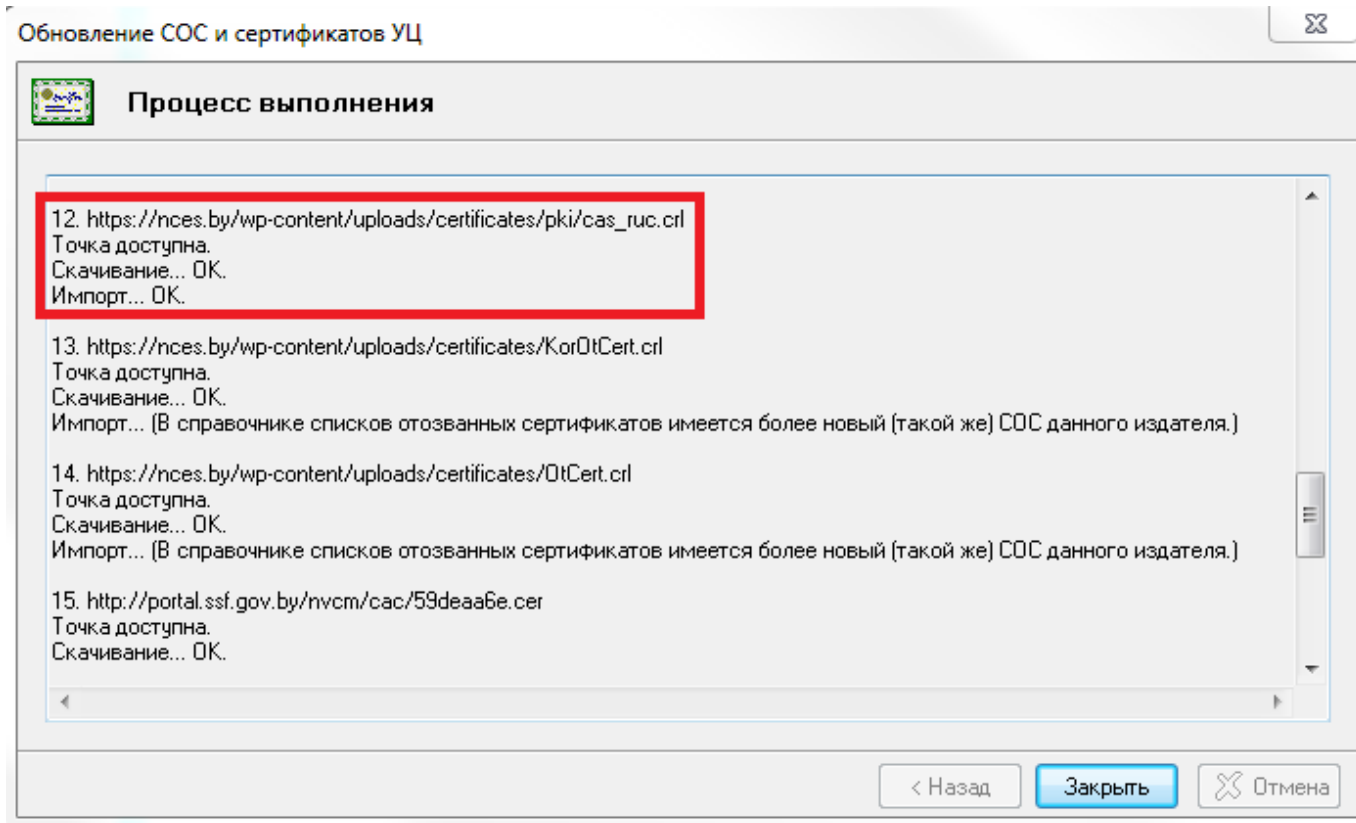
Обновление СОС и сертификатов УЦ

Процесс выполнения

12. https://nces.by/wp-content/uploads/certificates/pki/cas_ruc.crl
Точка доступна.
Скачивание... OK.
Импорт... OK.

13. https://nces.by/wp-content/uploads/certificates/KorOtCert.crl
Точка доступна.
Скачивание... OK.
Импорт... (В справочнике списков отозванных сертификатов имеется более новый (такой же) СОС данного издателя.)

14. https://nces.by/wp-content/uploads/certificates/OtCert.crl
Точка доступна.
Скачивание... OK.
Импорт... (В справочнике списков отозванных сертификатов имеется более новый (такой же) СОС данного издателя.)

15. http://portal.ssf.gov.by/nvcm/cac/59deaa6e.cer
Точка доступна.
Скачивание... OK.

< Назад
Закрыть
Отмена